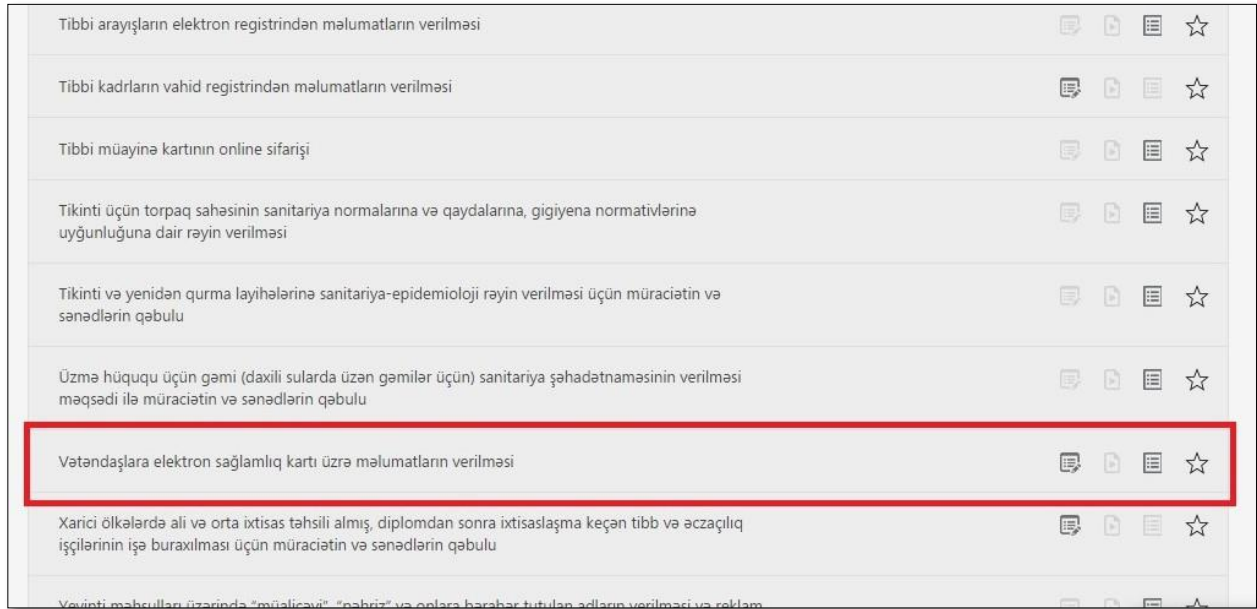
Tibbi arayışların elektron registrindən məlumatların verilməsi

Tibbi kadrların vahid registrindən məlumatların verilməsi

Tibbi müayinə kartının online sifarişi

Tikinti üçün torpaq sahəsinin sanitariya normalarına və qaydalarına, gigiyena normativlərinə uyğunluğuna dair rəyin verilməsi

Tikinti və yenidən qurma layihələrinə sanitariya-epidemioloji rəyin verilməsi üçün müraciətin və sənədlərin qəbulu

Üzmə hüququ üçün gəmi (daxili sularda üzən gəmilər üçün) sanitariya şəhadətnaməsinin verilməsi məqsədi ilə müraciətin və sənədlərin qəbulu

Vətəndaşlara elektron sağlamlıq kartı üzrə məlumatların verilməsi

Xarici ölkələrdə ali və orta ixtisas təhsili almış, diplomdan sonra ixtisaslaşma keçən tibb və əczaçılıq işçilərinin işə buraxılması üçün müraciətin və sənədlərin qəbulu

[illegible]